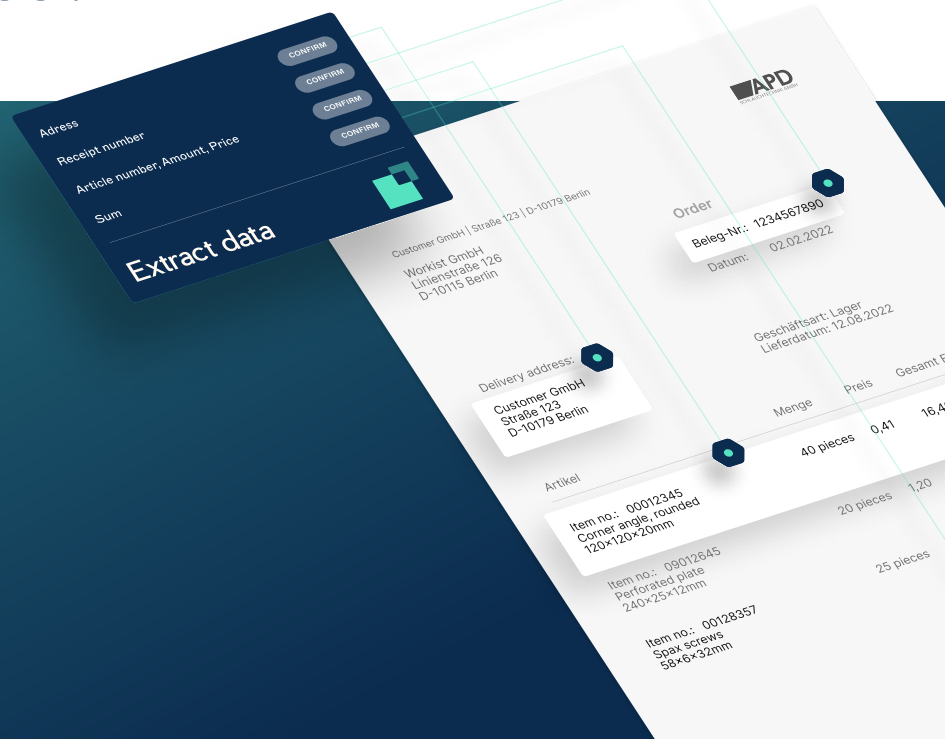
Adress
Receipt number
Article number, Amount, Price
Sum
CONFIRM
CONFIRM
CONFIRM
CONFIRM
Extract data

APD

Customer GmbH | Straße 123 | D-10179 Berlin
Workist GmbH
Linienstraße 126
D-10115 Berlin

Order
Beleg-Nr.: 1234567890
Datum: 02.02.2022

Geschäftsart: Lager
Lieferdatum: 12.08.2022

Delivery address:
Customer GmbH
Straße 123
D-10179 Berlin

Artikel
Menge
Preis
Gesamt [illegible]

Item no.: 00012345
Corner angle, rounded
120×120×20mm
40 pieces
0,41
16,4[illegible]

Item no.: 09012645
Perforated plate
240×25×12mm
20 pieces
1,20

Item no.: 00128357
Spax screws
58×6×32mm
25 pieces